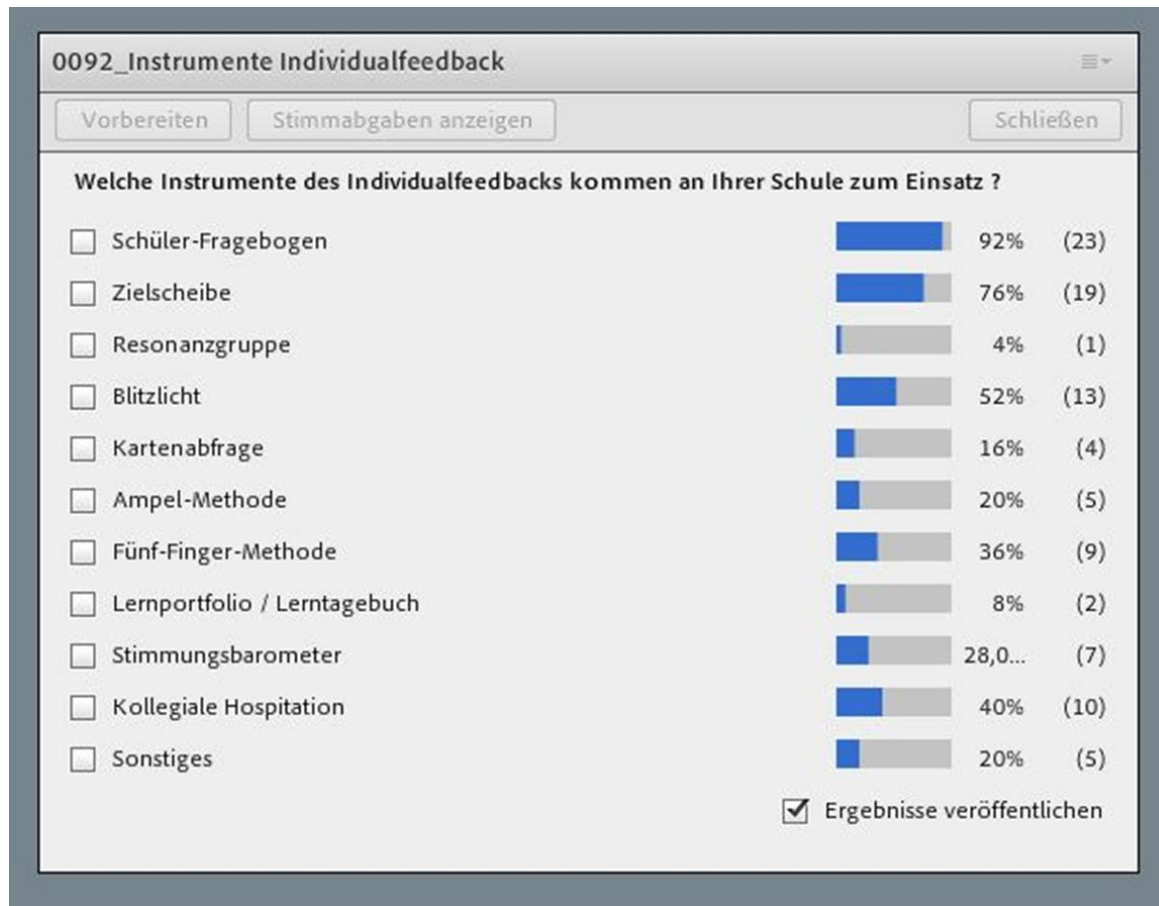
0092_Instrumente Individualfeedback

Vorbereiten | Stimmabgaben anzeigen | Schließen

Welche Instrumente des Individualfeedbacks kommen an Ihrer Schule zum Einsatz ?

| | | |
|---|---|---|
| Schüler-Fragebogen | 92% | (23) |
| Zielscheibe | 76% | (19) |
| Resonanzgruppe | 4% | (1) |
| Blitzlicht | 52% | (13) |
| Kartenabfrage | 16% | (4) |
| Ampel-Methode | 20% | (5) |
| Fünf-Finger-Methode | 36% | (9) |
| Lernportfolio / Lerntagebuch | 8% | (2) |
| Stimmungsbarometer | 28,0... | (7) |
| Kollegiale Hospitation | 40% | (10) |
| Sonstiges | 20% | (5) |

Ergebnisse veröffentlichen